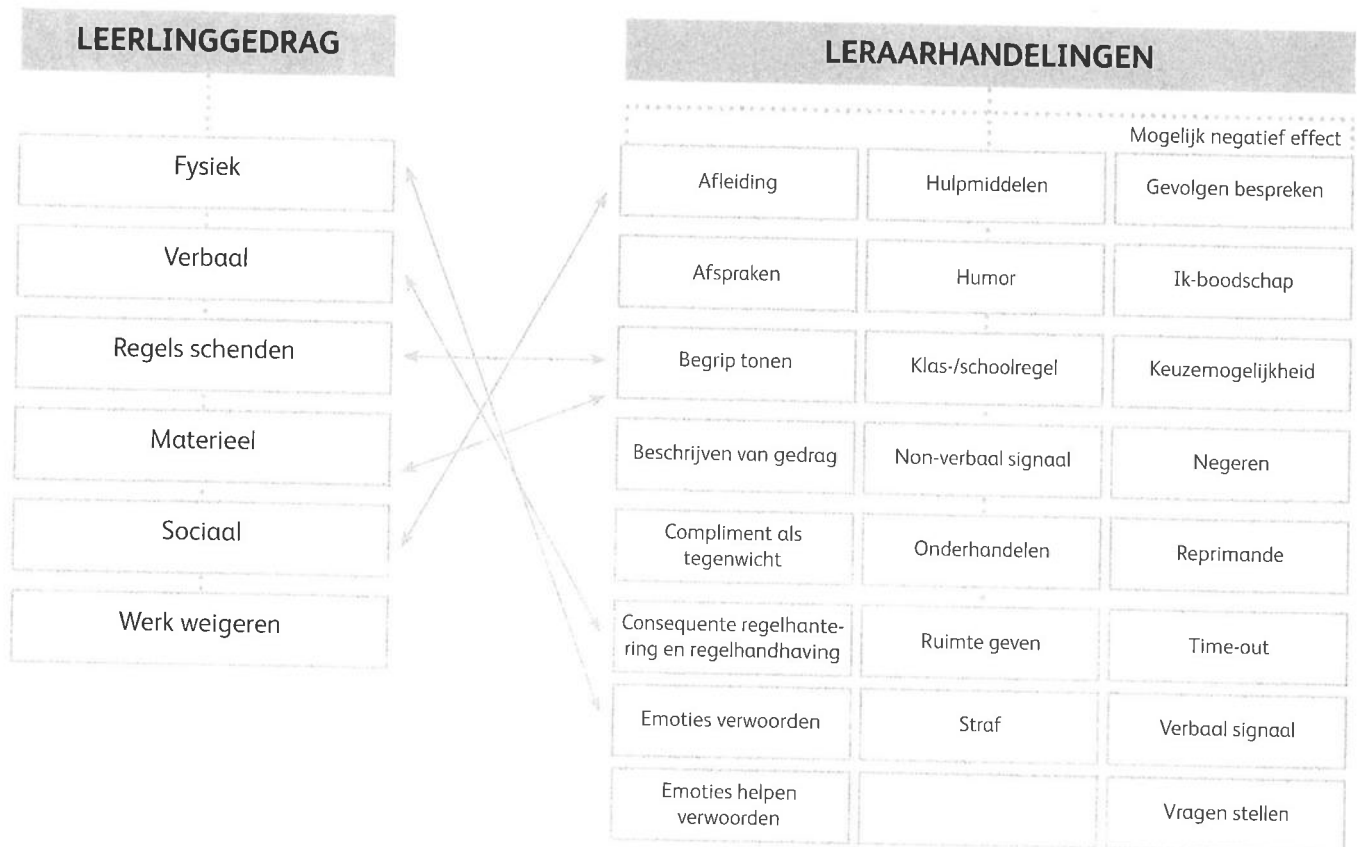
LEERLINGGEDRAG

Fysiek

Verbaal

Regels schenden

Materieel

Sociaal

Werk weigeren

LERAARHANDELINGEN

Mogelijk negatief effect

| | | |
|---|---|---|
| Afleiding | Hulpmiddelen | Gevolgen bespreken |
| Afspraken | Humor | Ik-boodschap |
| Begrip tonen | Klas-/schoolregel | Keuzemogelijkheid |
| Beschrijven van gedrag | Non-verbaal signaal | Negeren |
| Compliment als tegenwicht | Onderhandelen | Reprimande |
| Consequente regelhantering en regelhandhaving | Ruimte geven | Time-out |
| Emoties verwoorden | Straf | Verbaal signaal |
| Emoties helpen verwoorden | | Vragen stellen |